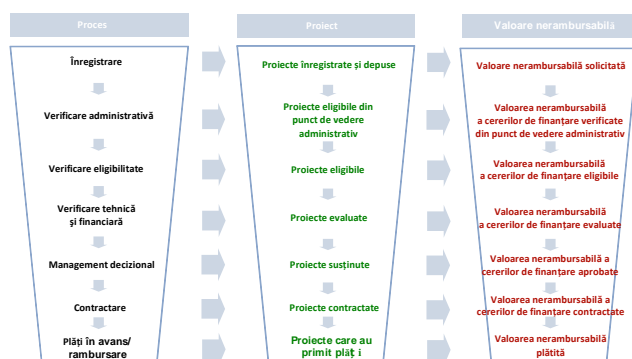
Proces

Înregistrare

Verificare administrativă

Verificare eligibilitate

Verificare tehnică și financiară

Management decizional

Contractare

Plăți în avans/ rambursare

Proiect

Proiecte înregistrate și depuse

Proiecte eligibile din punct de vedere administrativ

Proiecte eligibile

Proiecte evaluate

Proiecte susținute

Proiecte contractate

Proiecte care au primit plăți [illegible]

Valoare nerambursabilă

Valoare nerambursabilă solicitată

Valoarea nerambursabilă a cererilor de finanțare verificate din punct de vedere administrativ

Valoarea nerambursabilă a cererilor de finanțare eligibile

Valoarea nerambursabilă a cererilor de finanțare evaluate

Valoarea nerambursabilă a cererilor de finanțare aprobate

Valoarea nerambursabilă a cererilor de finanțare contractate

Valoarea nerambursabilă plătită